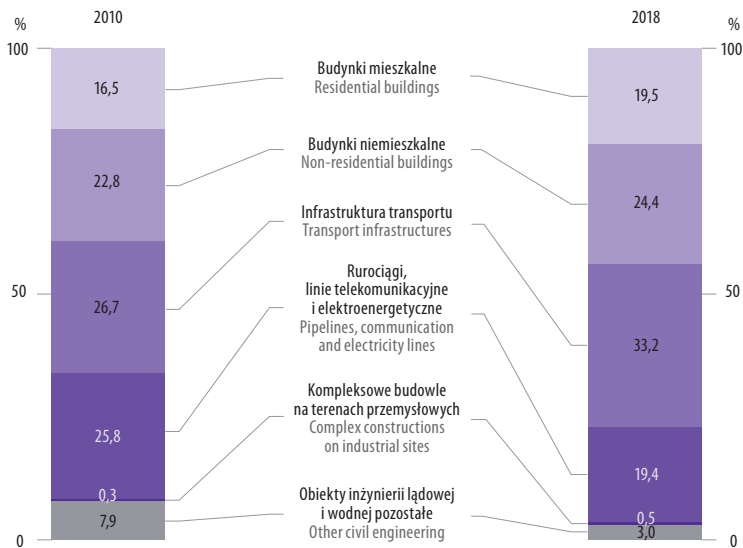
%
2010
100
50
0

16,5
22,8
26,7
25,8
0,3
7,9

Budynki mieszkalne
Residential buildings

Budynki niemieszkalne
Non-residential buildings

Infrastruktura transportu
Transport infrastructures

Rurociągi, linie telekomunikacyjne i elektroenergetyczne
Pipelines, communication and electricity lines

Kompleksowe budowle na terenach przemysłowych
Complex constructions on industrial sites

Obiekty inżynierii lądowej i wodnej pozostałe
Other civil engineering

2018
%
100
50
0

19,5
24,4
33,2
19,4
0,5
3,0